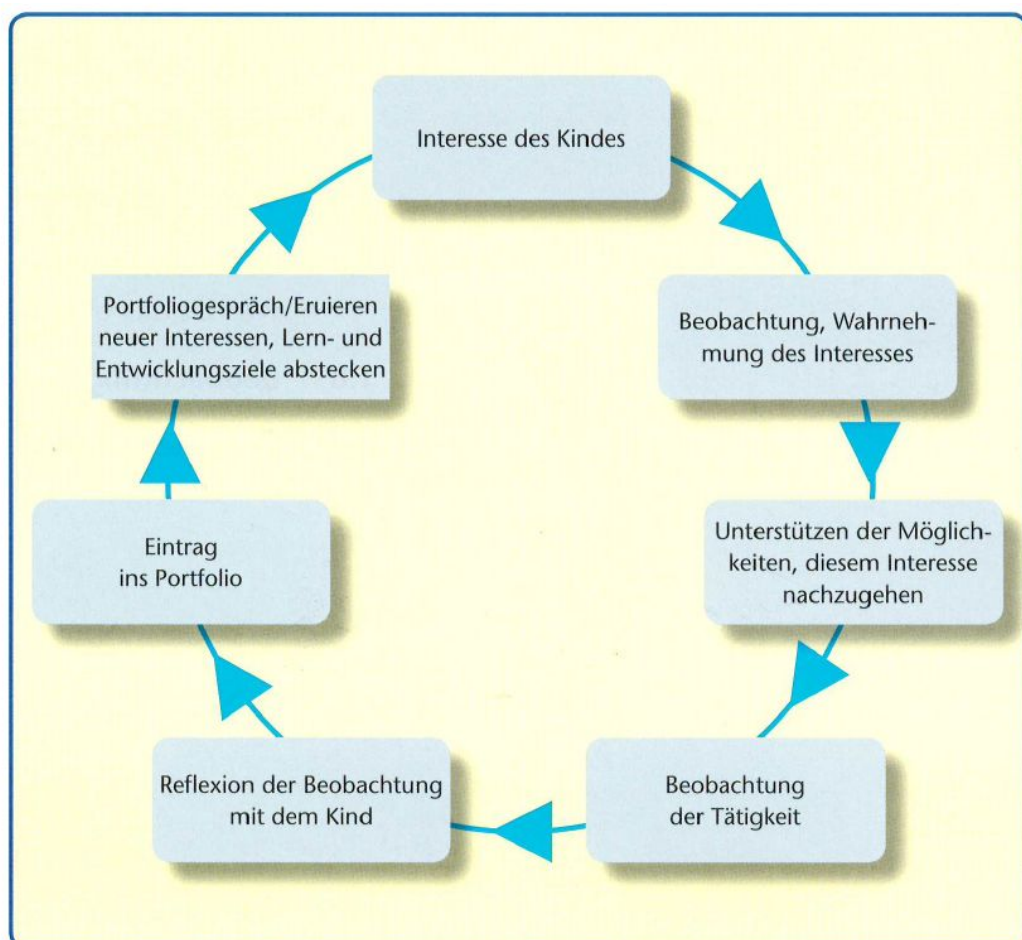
Interesse des Kindes

Beobachtung, Wahrnehmung des Interesses

Unterstützen der Möglichkeiten, diesem Interesse nachzugehen

Beobachtung der Tätigkeit

Reflexion der Beobachtung mit dem Kind

Eintrag ins Portfolio

Portfoliogespräch/Eruieren neuer Interessen, Lern- und Entwicklungsziele abstecken